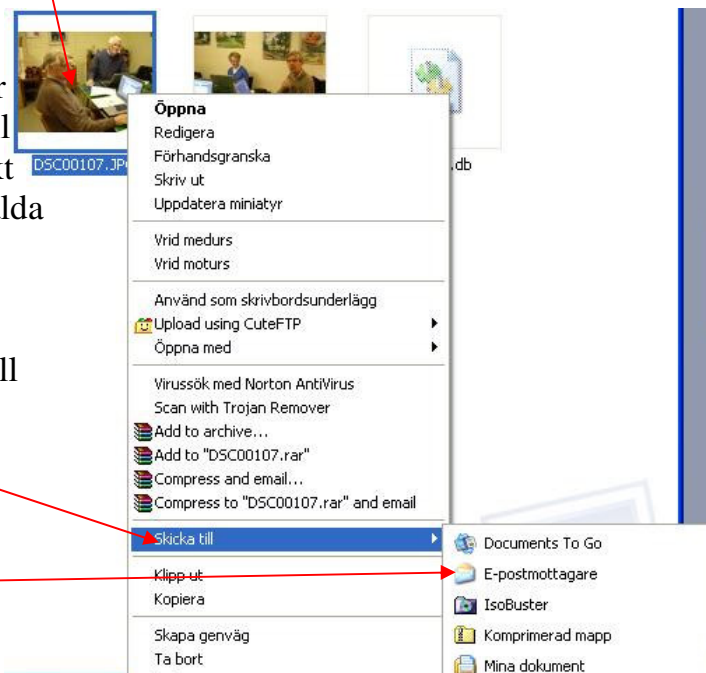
r
l
kt
lda

ll

DSC00107.JP

.db

Öppna
Redigera
Förhandsgranska
Skriv ut
Uppdatera miniatyr

Vrid medurs
Vrid moturs

Använd som skrivbordsunderlägg
Upload using CuteFTP
Öppna med

Virussök med Norton AntiVirus
Scan with Trojan Remover
Add to archive...
Add to "DSC00107.rar"
Compress and email...
Compress to "DSC00107.rar" and email

Skicka till

Klipp ut
Kopiera

Skapa genväg
Ta bort

Documents To Go
E-postmottagare
IsoBuster
Komprimerad mapp
Mina dokument